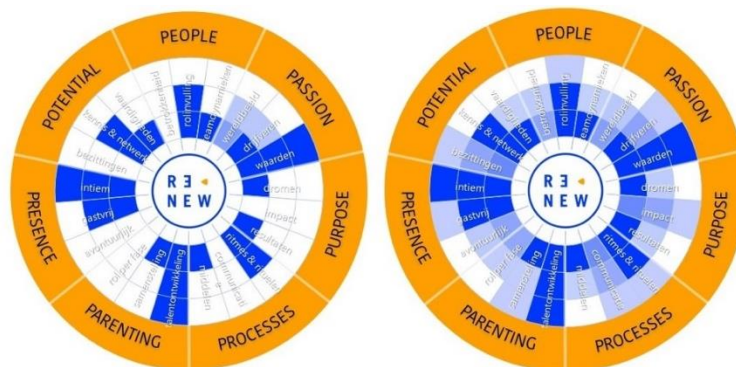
PEOPLE
PASSION
PURPOSE
PROCESSES
PARENTING
PRESENCE
POTENTIAL

RE
NEW

rolinvulling
teamdynamieken
diversiteit
drijfveren
waarden
dromen
impact
resultaten
ritmes & rituelen
communicatie
middelen
talentontwikkeling
ing
samenstelling
rol per fase
avontuurlijk
gastvrij
intiem
bezittingen
kennis & netwerk
vaardigheden
bedrijfsgenen

PEOPLE
PASSION
PURPOSE
PROCESSES
PARENTING
PRESENCE
POTENTIAL

RE
NEW

rolinvulling
teamdynamieken
diversiteit
drijfveren
waarden
dromen
impact
resultaten
ritmes & rituelen
communicatie
middelen
talentontwikkeling
ing
samenstelling
rol per fase
avontuurlijk
gastvrij
intiem
bezittingen
kennis & netwerk
vaardigheden
bedrijfsgenen